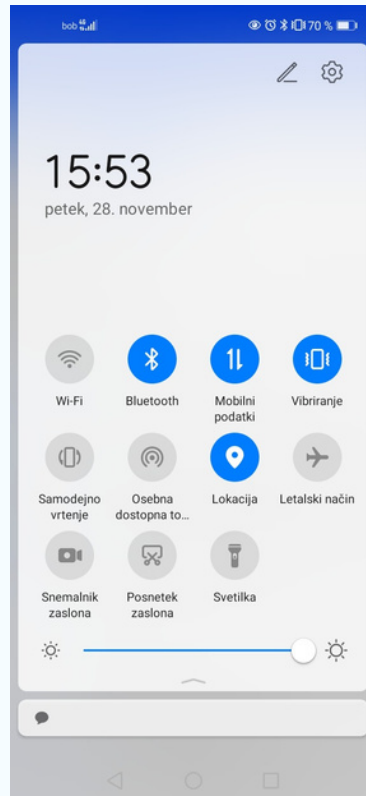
bob 4G

70 %

15:53

petek, 28. november

Wi-Fi

Bluetooth

Mobilni podatki

Vibriranje

Samodejno vrtenje

Osebna dostopna to...

Lokacija

Letalski način

Snemalnik zaslona

Posnetek zaslona

Svetilka